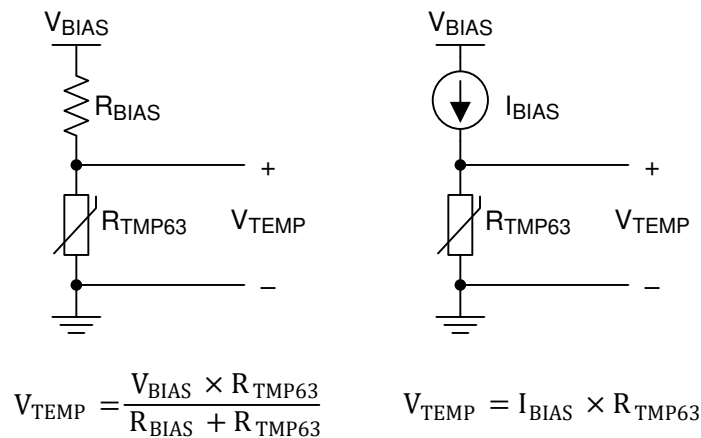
$V_{BIAS}$

$R_{BIAS}$

+

$R_{TMP63}$

$V_{TEMP}$

–

$V_{BIAS}$

$I_{BIAS}$

+

$R_{TMP63}$

$V_{TEMP}$

–

$V_{TEMP} = \frac{V_{BIAS} \times R_{TMP63}}{R_{BIAS} + R_{TMP63}}$

$V_{TEMP} = I_{BIAS} \times R_{TMP63}$